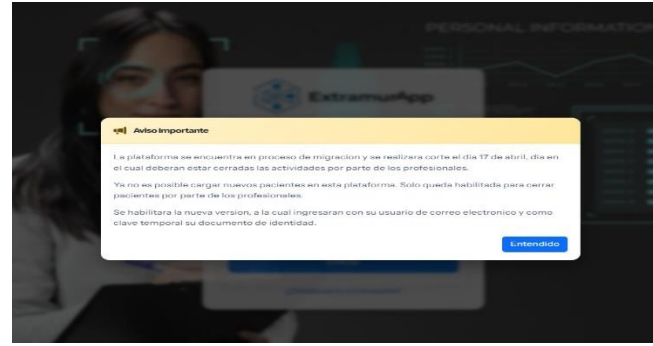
PERSONAL INFORMATIO

ExtramurApp

Aviso Importante

La plataforma se encuentra en proceso de migracion y se realizara corte el dia 17 de abril, dia en el cual deberan estar cerradas las actividades por parte de los profesionales.

Ya no es posible cargar nuevos pacientes en esta plataforma. Solo queda habilitada para cerrar pacientes por parte de los profesionales.

Se habilitara la nueva version, a la cual ingresaran con su usuario de correo electronico y como clave temporal su documento de identidad.

Entendido